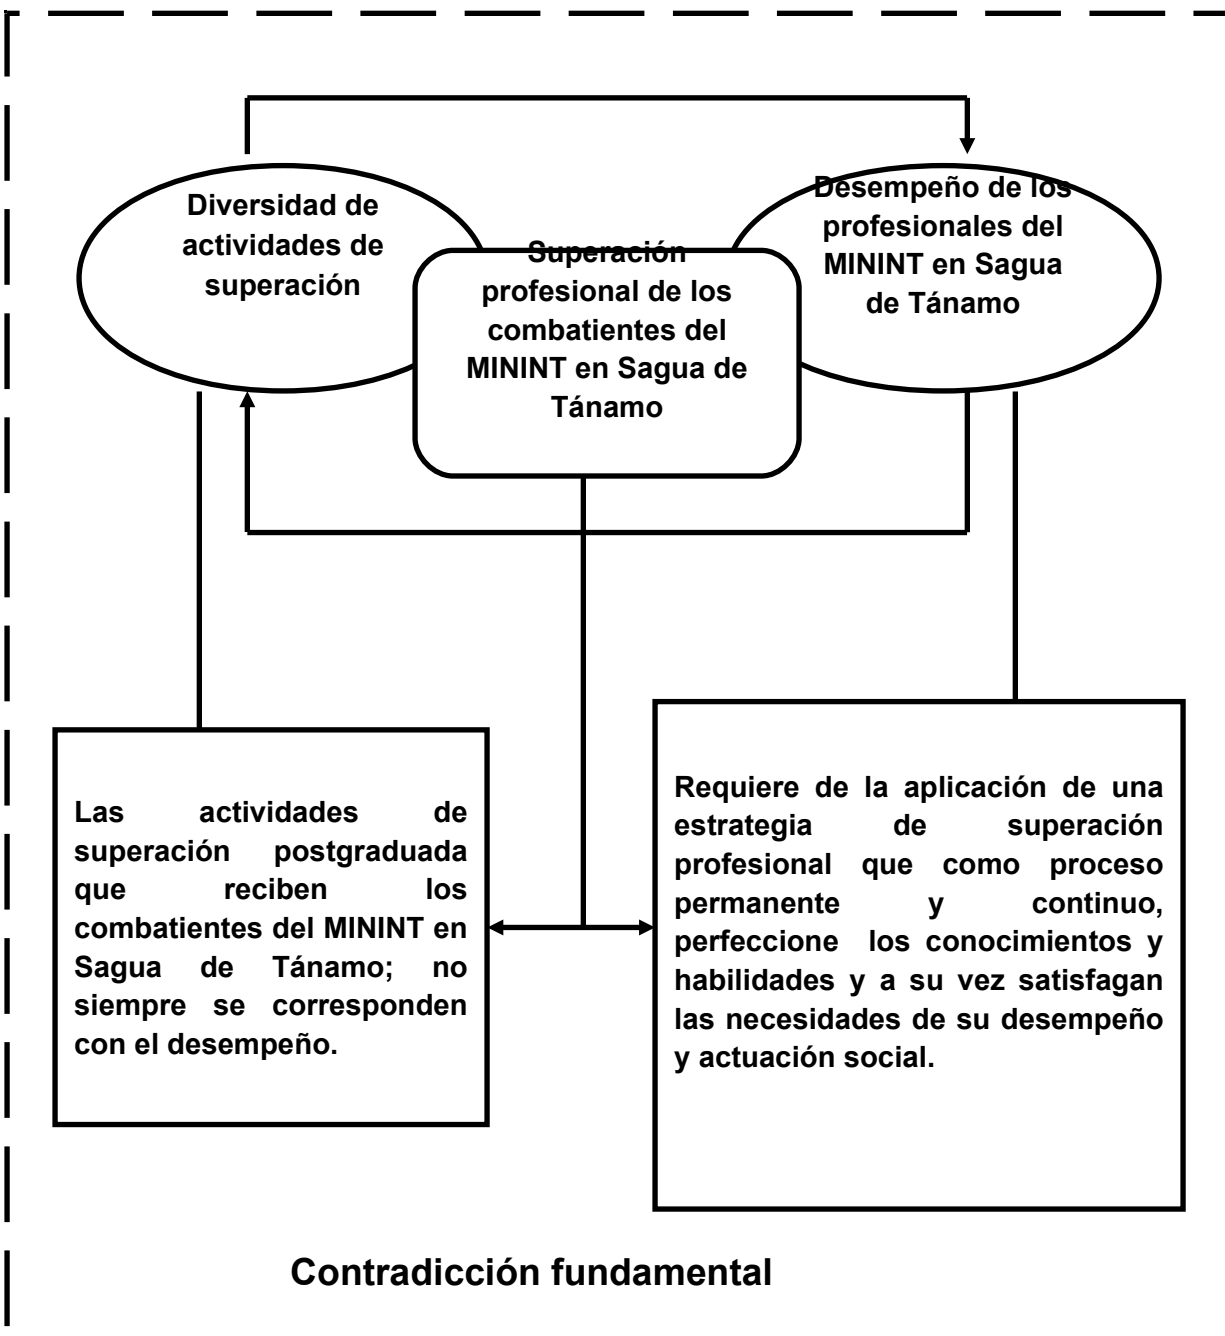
Diversidad de actividades de superación

Superación profesional de los combatientes del MININT en Sagua de Tánamo

Desempeño de los profesionales del MININT en Sagua de Tánamo

Las actividades de superación postgraduada que reciben los combatientes del MININT en Sagua de Tánamo; no siempre se corresponden con el desempeño.

Requiere de la aplicación de una estrategia de superación profesional que como proceso permanente y continuo, perfeccione los conocimientos y habilidades y a su vez satisfagan las necesidades de su desempeño y actuación social.

Contradicción fundamental